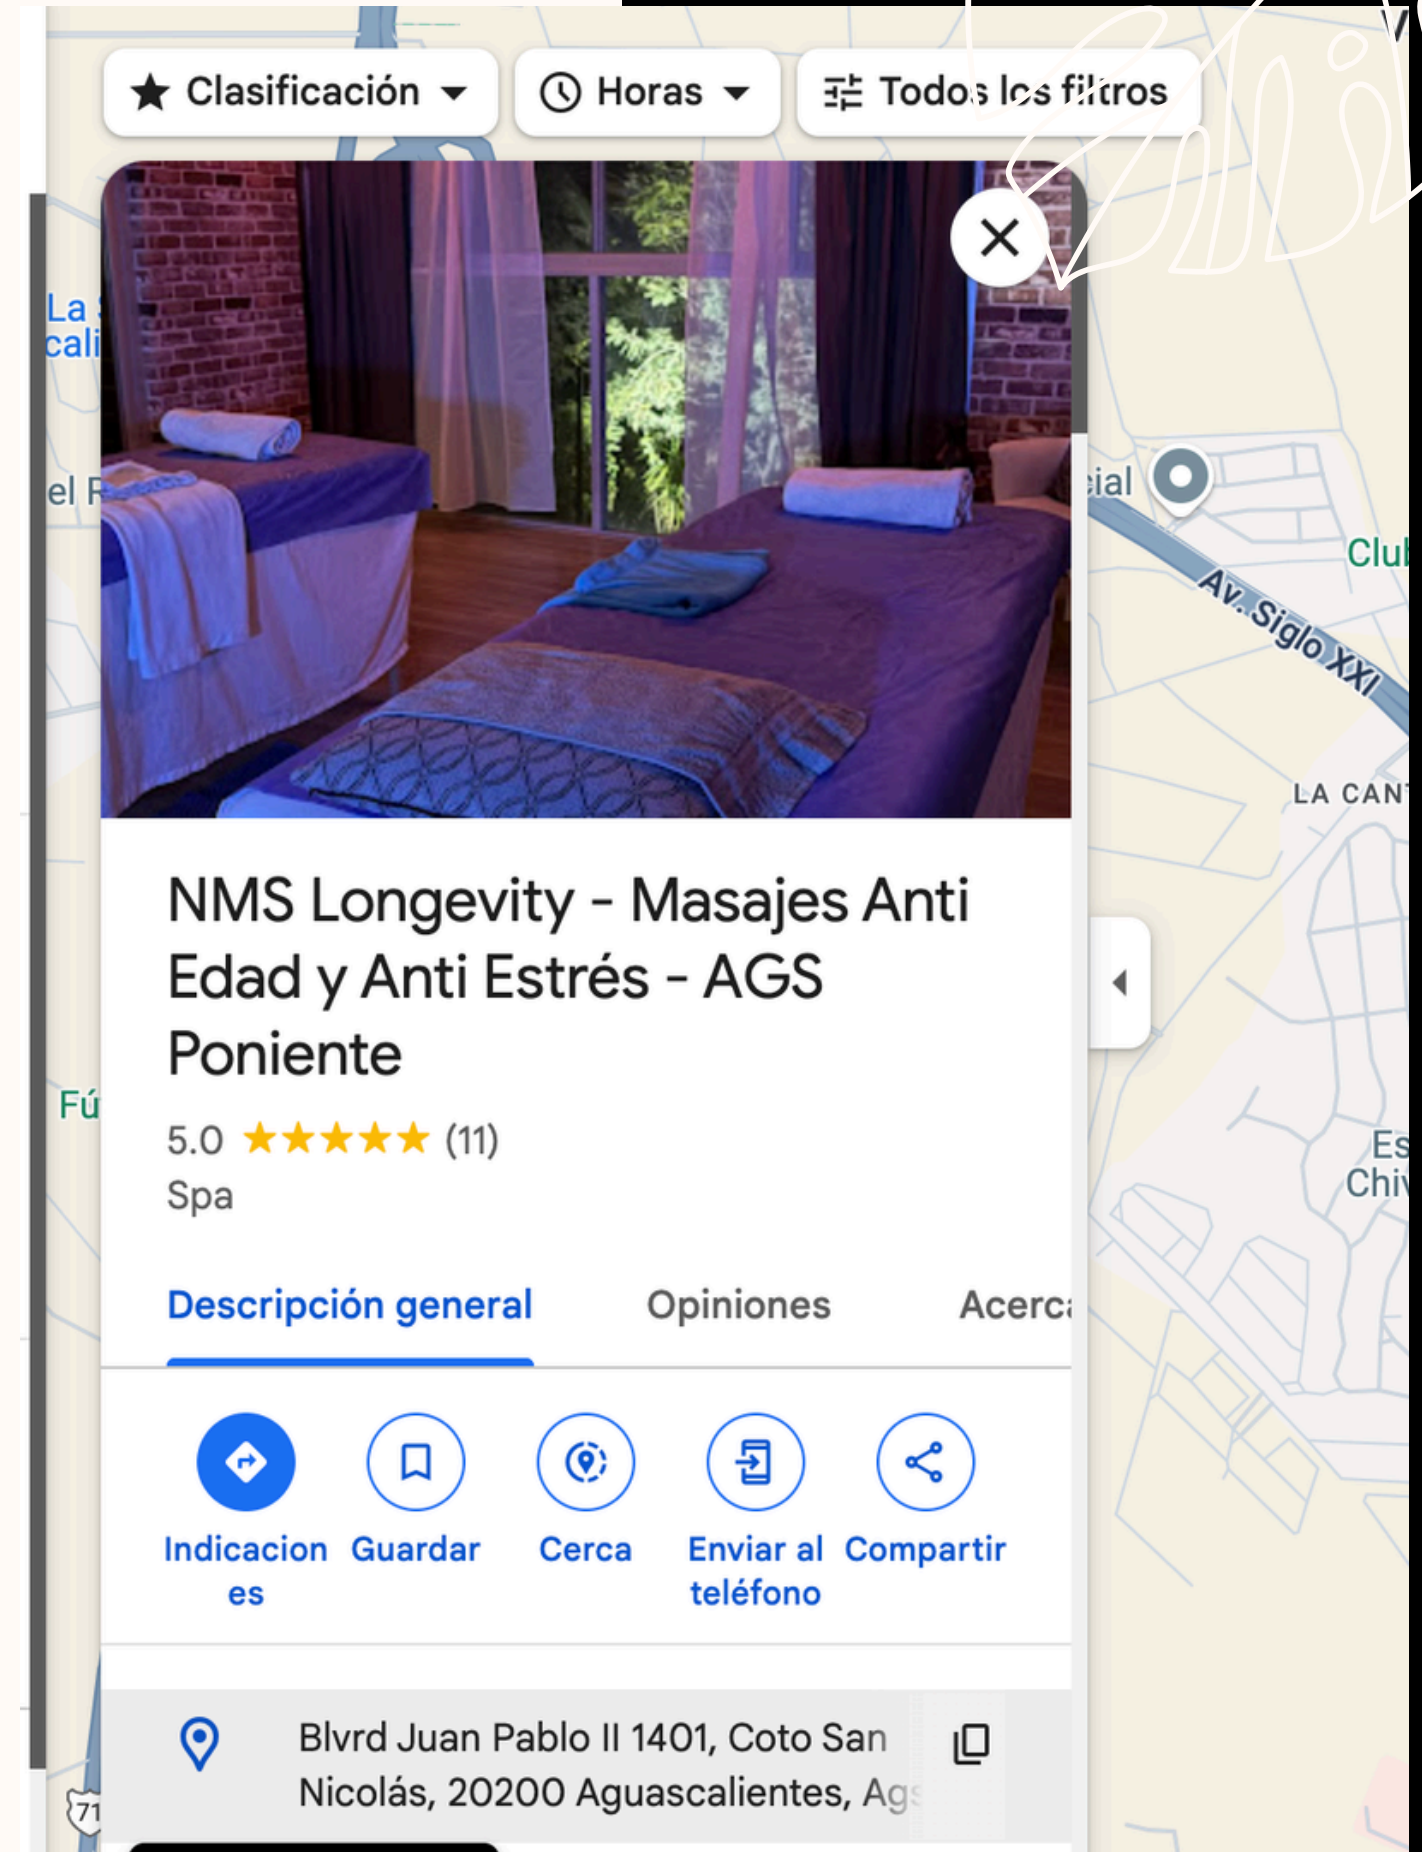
Clasificación Horas Todos los filtros

NMS Longevity - Masajes Anti Edad y Anti Estrés - AGS Poniente

5.0 ★★★★★ (11)

Spa

Descripción general Opiniones Acerca

Indicaciones Guardar Cerca Enviar al teléfono Compartir

Blvrd Juan Pablo II 1401, Coto San Nicolás, 20200 Aguascalientes, Ag

La cali

el P

Fú

cial

Club

Av. Siglo XXI

LA CAN

Es Chi

71